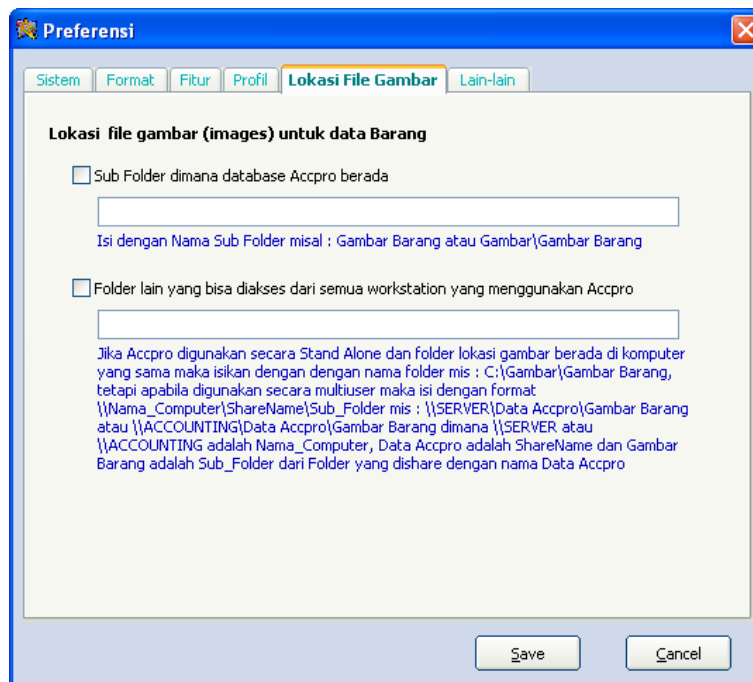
Preferensi

Sistem | Format | Fitur | Profil | Lokasi File Gambar | Lain-lain

Lokasi file gambar (images) untuk data Barang

Sub Folder dimana database Accpro berada

Isi dengan Nama Sub Folder misal : Gambar Barang atau Gambar\Gambar Barang

Folder lain yang bisa diakses dari semua workstation yang menggunakan Accpro

Jika Accpro digunakan secara Stand Alone dan folder lokasi gambar berada di komputer yang sama maka isikan dengan dengan nama folder mis : C:\Gambar\Gambar Barang, tetapi apabila digunakan secara multiuser maka isi dengan format \\Nama_Computer\ShareName\Sub_Folder mis : \\SERVER\Data Accpro\Gambar Barang atau \\ACCOUNTING\Data Accpro\Gambar Barang dimana \\SERVER atau \\ACCOUNTING adalah Nama_Computer, Data Accpro adalah ShareName dan Gambar Barang adalah Sub_Folder dari Folder yang dishare dengan nama Data Accpro

Save

Cancel